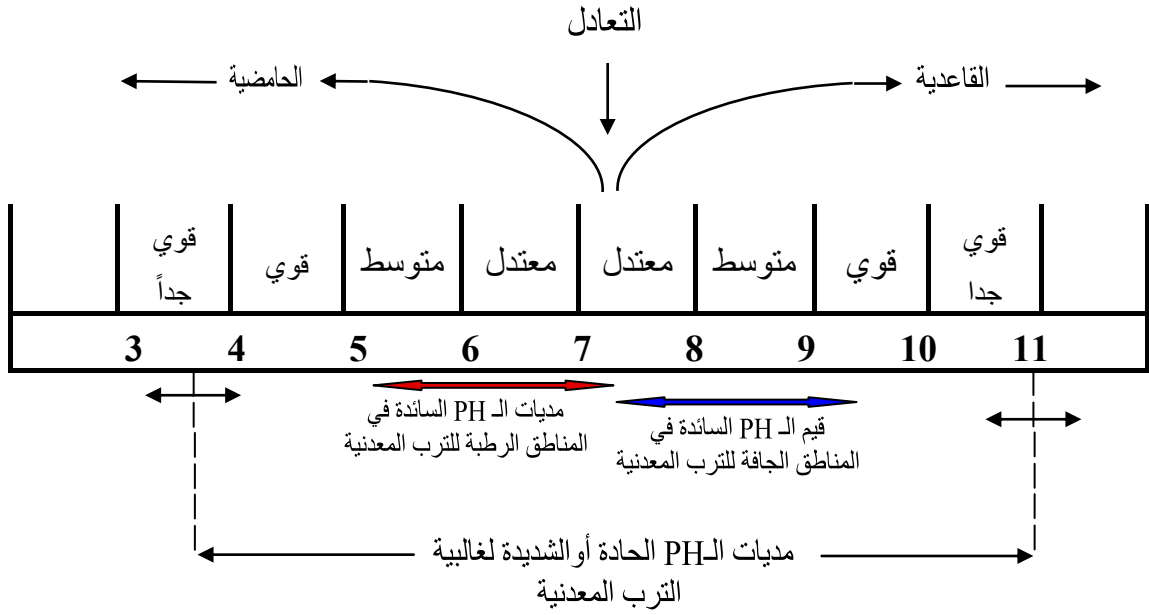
التعادل

الحامضية

القاعدية

| | قوي جداً | قوي | متوسط | معتدل | معتدل | متوسط | قوي | قوي جدا | |
|---|---|---|---|---|---|---|---|---|---|

3 4 5 6 7 8 9 10 11

مديات الـ PH السائدة في المناطق الرطبة للترب المعدنية

قيم الـ PH السائدة في المناطق الجافة للترب المعدنية

مديات الـPH الحادة أو الشديدة لغالبية الترب المعدنية